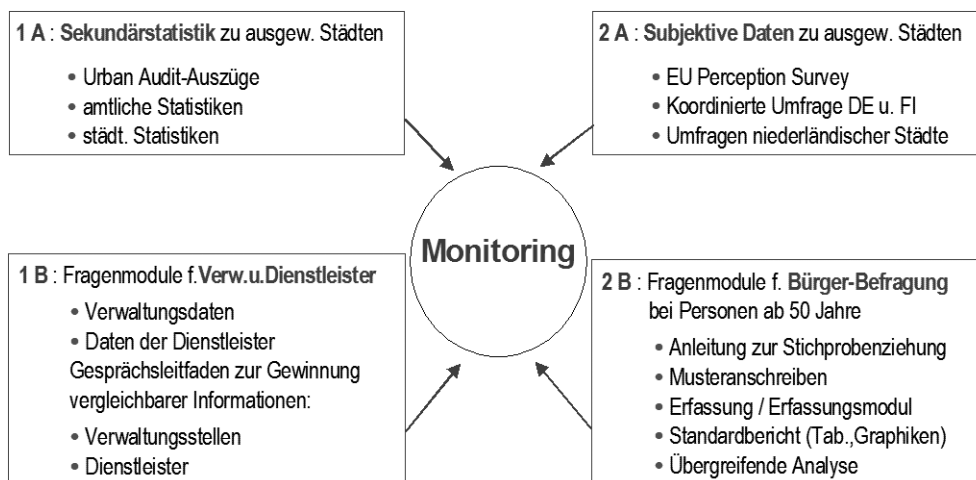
1 A : Sekundärstatistik zu ausgew. Städten

• Urban Audit-Auszüge
• amtliche Statistiken
• städt. Statistiken

2 A : Subjektive Daten zu ausgew. Städten

• EU Perception Survey
• Koordinierte Umfrage DE u. FI
• Umfragen niederländischer Städte

Monitoring

1 B : Fragenmodule f.Verw.u.Dienstleister

• Verwaltungsdaten
• Daten der Dienstleister
Gesprächsleitfaden zur Gewinnung vergleichbarer Informationen:
• Verwaltungsstellen
• Dienstleister

2 B : Fragenmodule f. Bürger-Befragung bei Personen ab 50 Jahre

• Anleitung zur Stichprobenziehung
• Musteranschreiben
• Erfassung / Erfassungsmodul
• Standardbericht (Tab.,Graphiken)
• Übergreifende Analyse